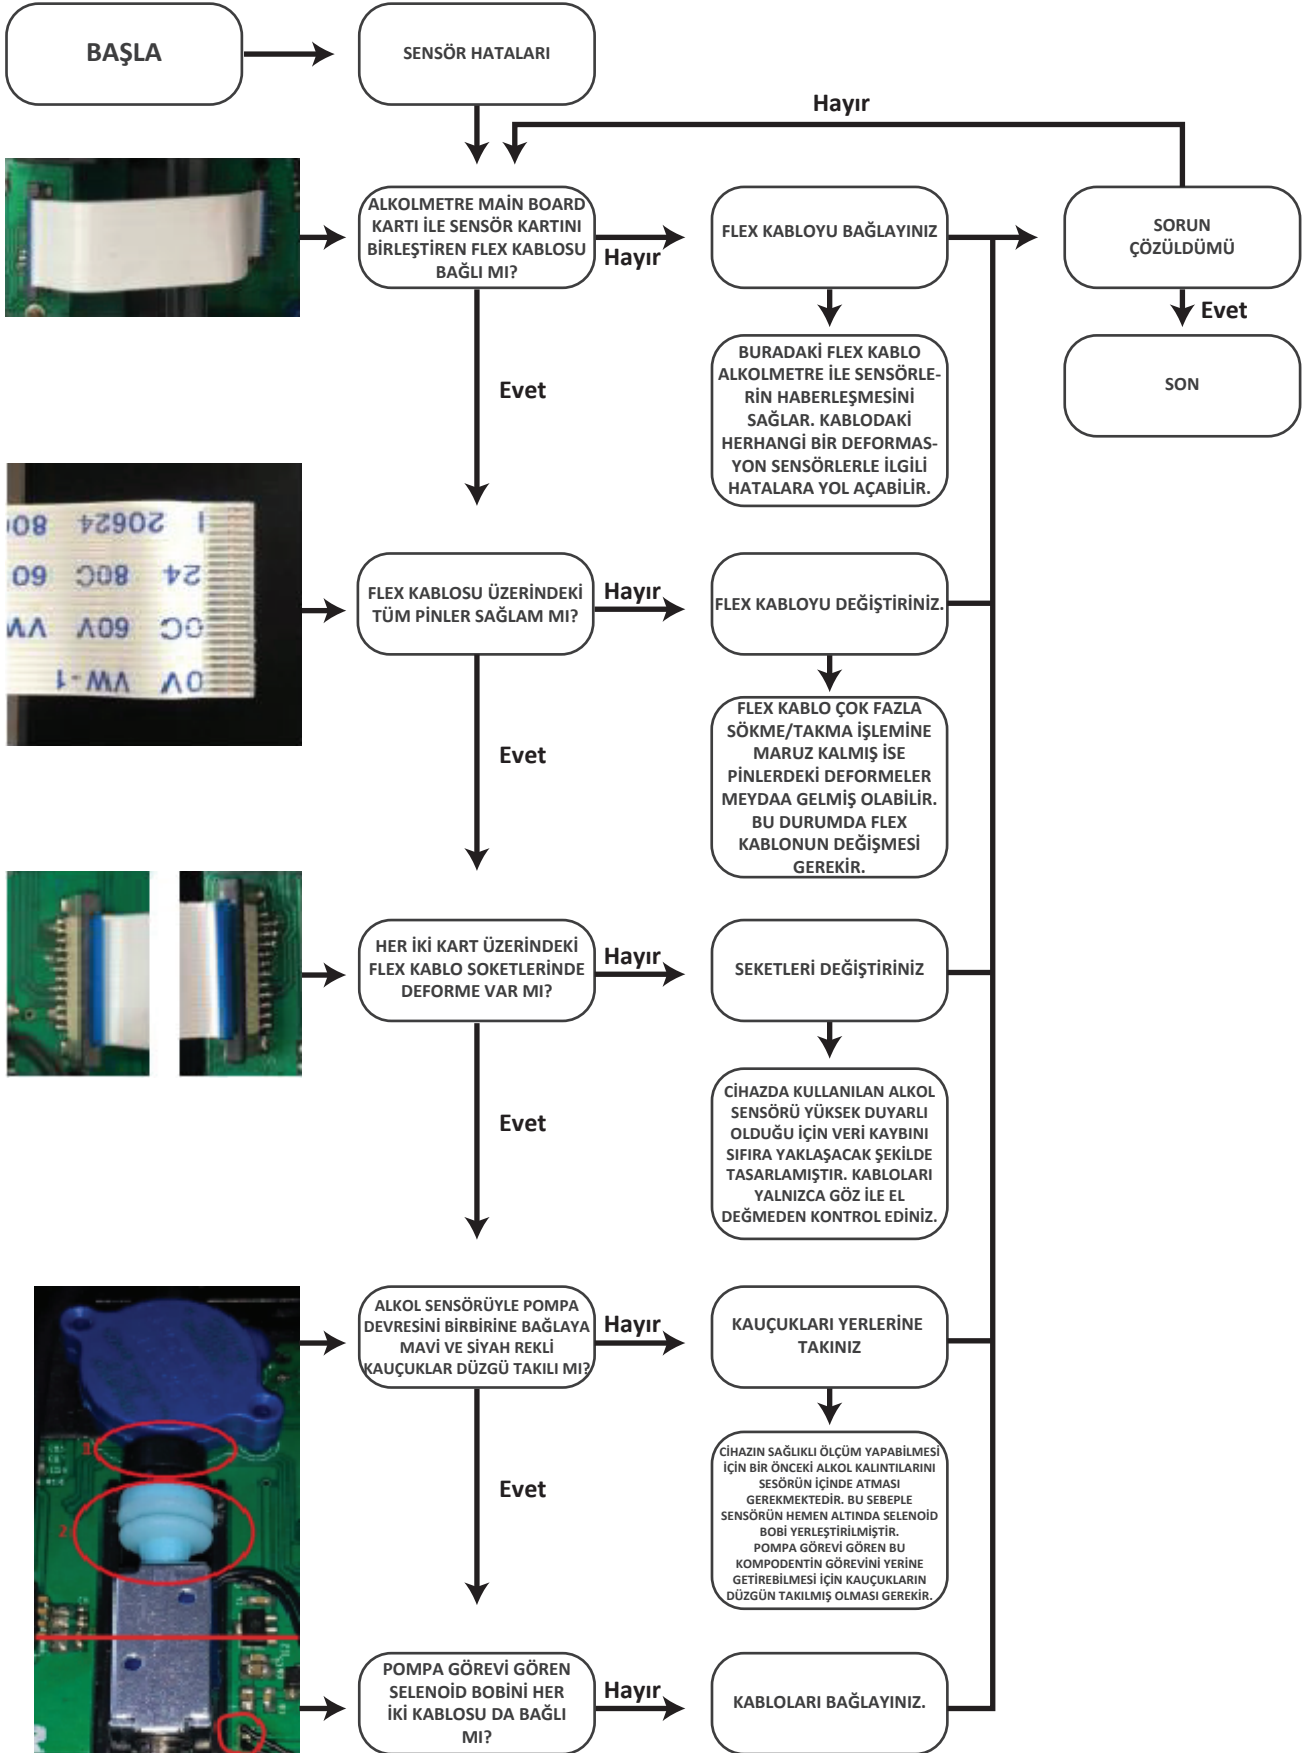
BAŞLA

SENSÖR HATALARI

Hayır

ALKOLMETRE MAİN BOARD KARTI İLE SENSÖR KARTINI BİRLEŞTİREN FLEX KABLOSU BAĞLI MI?

Hayır

FLEX KABLOYU BAĞLAYINIZ

SORUN ÇÖZÜLDÜMÜ

Evet

SON

BURADAKİ FLEX KABLO ALKOLMETRE İLE SENSÖRLERİN HABERLEŞMESİNİ SAĞLAR. KABLODAKİ HERHANGİ BİR DEFORMASYON SENSÖRLERLE İLGİLİ HATALARA YOL AÇABİLİR.

Evet

I 20624 08
24 80C 60
CO 60V VW
OV VW-1

FLEX KABLOSU ÜZERİNDEKİ TÜM PİNLER SAĞLAM MI?

Hayır

FLEX KABLOYU DEĞİŞTİRİNİZ.

FLEX KABLO ÇOK FAZLA SÖKME/TAKMA İŞLEMİNE MARUZ KALMIŞ İSE PİNLERDEKİ DEFORMELER MEYDAA GELMİŞ OLABİLİR. BU DURUMDA FLEX KABLONUN DEĞİŞMESİ GEREKİR.

Evet

HER İKİ KART ÜZERİNDEKİ FLEX KABLO SOKETLERİNDE DEFORME VAR MI?

Hayır

SEKETLERİ DEĞİŞTİRİNİZ

CİHAZDA KULLANILAN ALKOL SENSÖRÜ YÜKSEK DUYARLI OLDUĞU İÇİN VERİ KAYBINI SIFIRA YAKLAŞACAK ŞEKİLDE TASARLAMIŞTIR. KABLOLARI YALNIZCA GÖZ İLE EL DEĞMEDEN KONTROL EDİNİZ.

Evet

1
2

ALKOL SENSÖRÜYLE POMPA DEVRESİNİ BİRBİRİNE BAĞLAYA MAVİ VE SİYAH REKLİ KAUÇUKLAR DÜZGÜ TAKILI MI?

Hayır

KAUÇUKLARI YERLERİNE TAKINIZ

CİHAZIN SAĞLIKLI ÖLÇÜM YAPABİLMESİ İÇİN BİR ÖNCEKİ ALKOL KALINTILARINI SESÖRÜN İÇİNDE ATMASI GEREKMEKTEDİR. BU SEBEPLE SENSÖRÜN HEMEN ALTINDA SELENOİD BOBİ YERLEŞTİRİLMİŞTİR. POMPA GÖREVİ GÖREN BU KOMPODENTİN GÖREVİNİ YERİNE GETİREBİLMESİ İÇİN KAUÇUKLARIN DÜZGÜN TAKILMIŞ OLMASI GEREKİR.

Evet

POMPA GÖREVİ GÖREN SELENOİD BOBİNİ HER İKİ KABLOSU DA BAĞLI MI?

Hayır

KABLOLARI BAĞLAYINIZ.